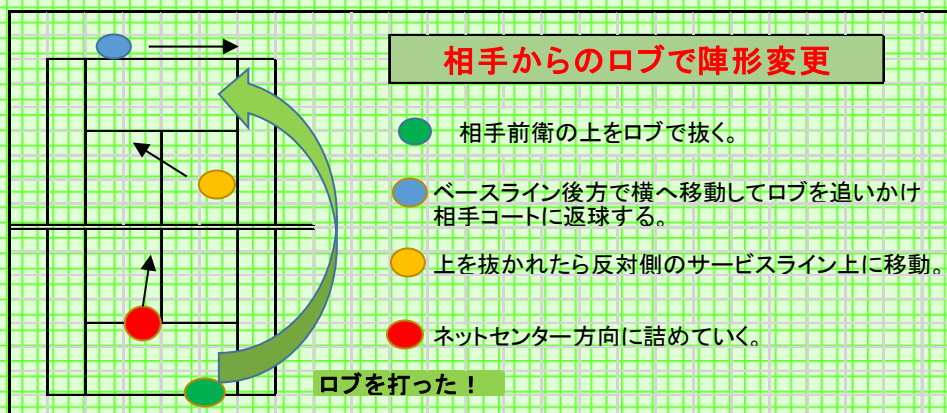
相手からのロブで陣形変更

相手前衛の上をロブで抜く。

ベースライン後方で横へ移動してロブを追いかけ相手コートに返球する。

上を抜かれたら反対側のサービスライン上に移動。

ネットセンター方向に詰めていく。

ロブを打った！